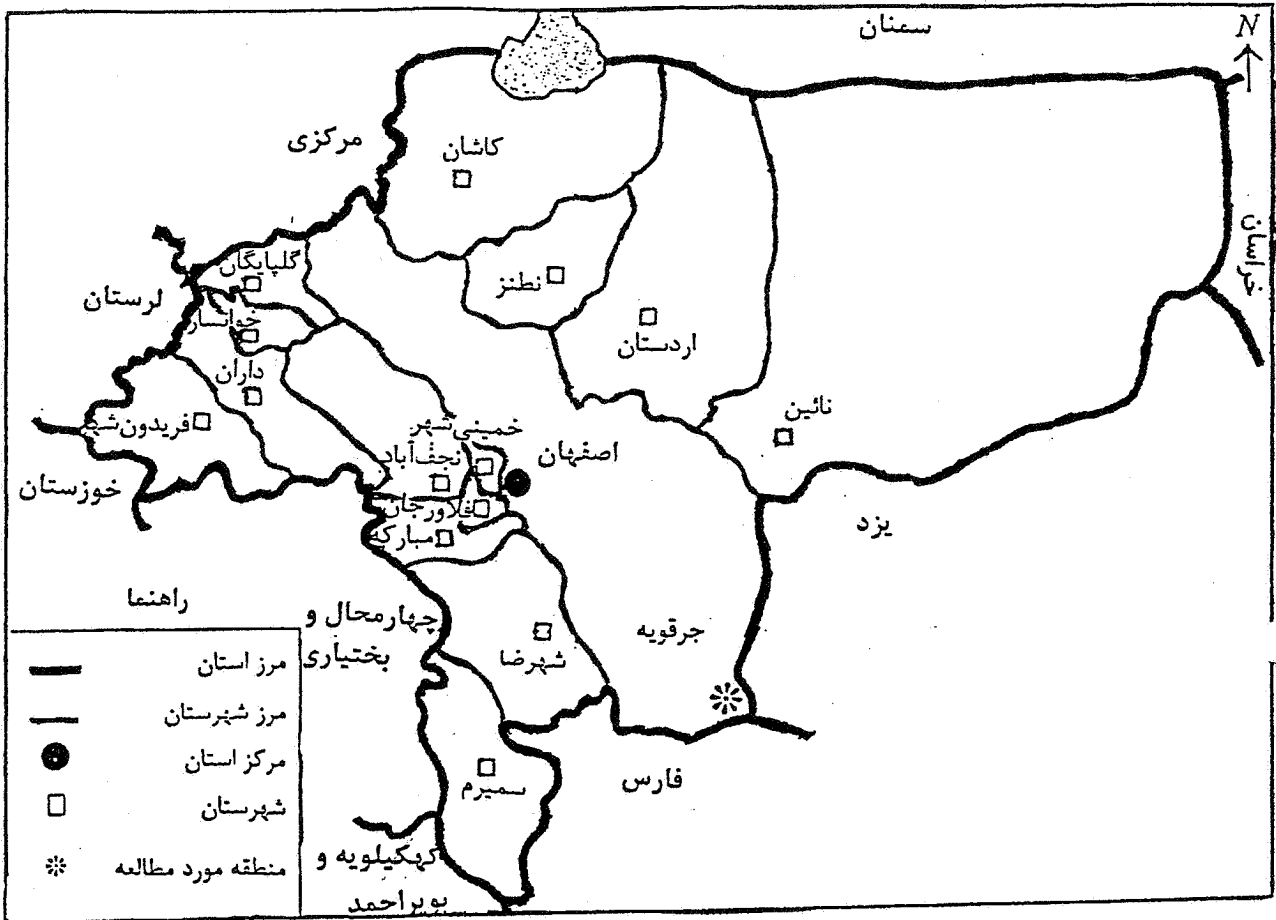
سمنان

N

مرکزی

کاشان

خراسان

گلپایگان

نطنز

لرستان

خوانسار

اردستان

داران

نائین

فریدون‌شهر

خمینی‌شهر

اصفهان

نجف‌آباد

خوزستان

فلاورجان

یزد

مبارکه

راهنما

چهارمحال و بختیاری

جرقویه

مرز استان

شهرضا

مرز شهرستان

مرکز استان

سمیرم

فارس

شهرستان

کهکیلویه و بویراحمد

منطقه مورد مطالعه